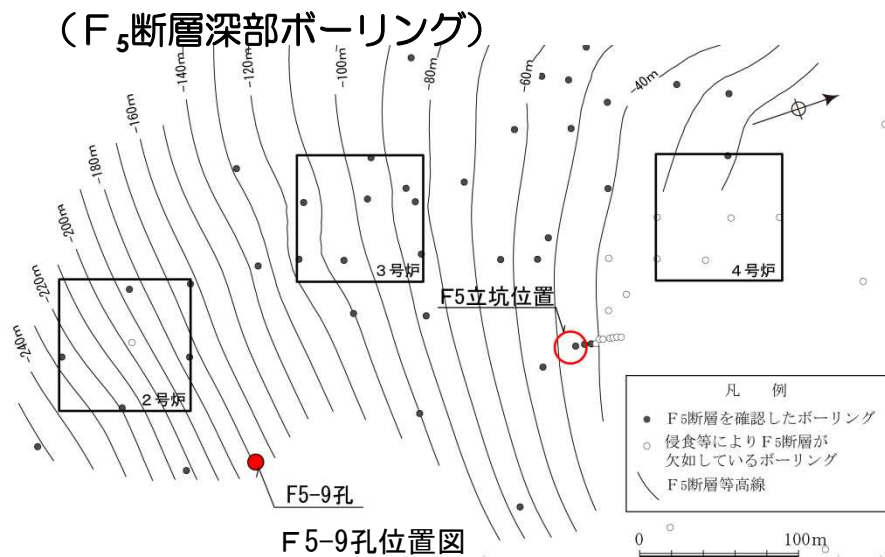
（$F_5$断層深部ボーリング）

-140m
-120m
-100m
-80m
-60m
-40m
-160m
-180m
-200m
-220m
-240m

3号炉
4号炉
2号炉
F5立坑位置
F5-9孔

凡　例
● F5断層を確認したボーリング
○ 侵食等によりF5断層が欠如しているボーリング
F5断層等高線

F5-9孔位置図

0
100m